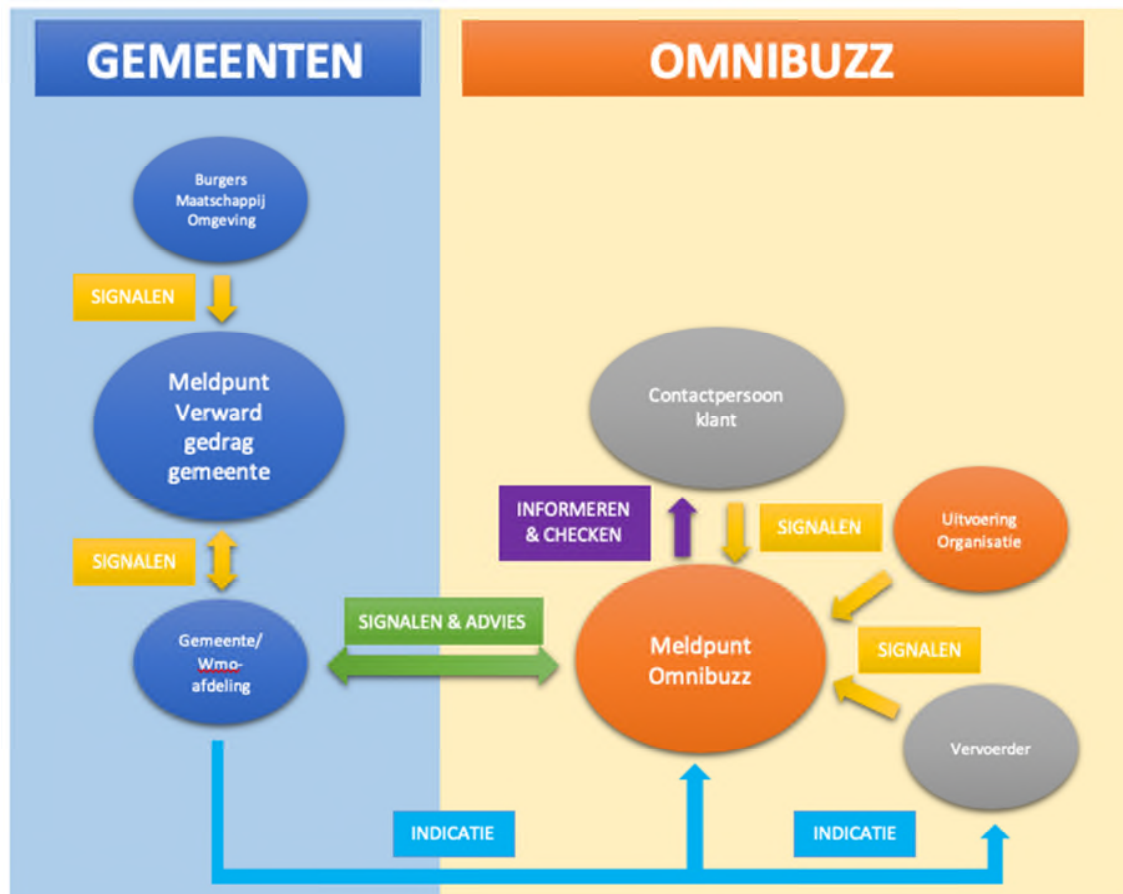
GEMEENTEN

OMNIBUZZ

Burgers
Maatschappij
Omgeving

SIGNALEN

Meldpunt
Verward
gedrag
gemeente

SIGNALEN

Gemeente/
Wmo-
afdeling

SIGNALEN & ADVIES

Contactpersoon
klant

INFORMEREN
& CHECKEN

SIGNALEN

Uitvoering
Organisatie

Meldpunt
Omnibuzz

SIGNALEN

Vervoerder

INDICATIE

INDICATIE